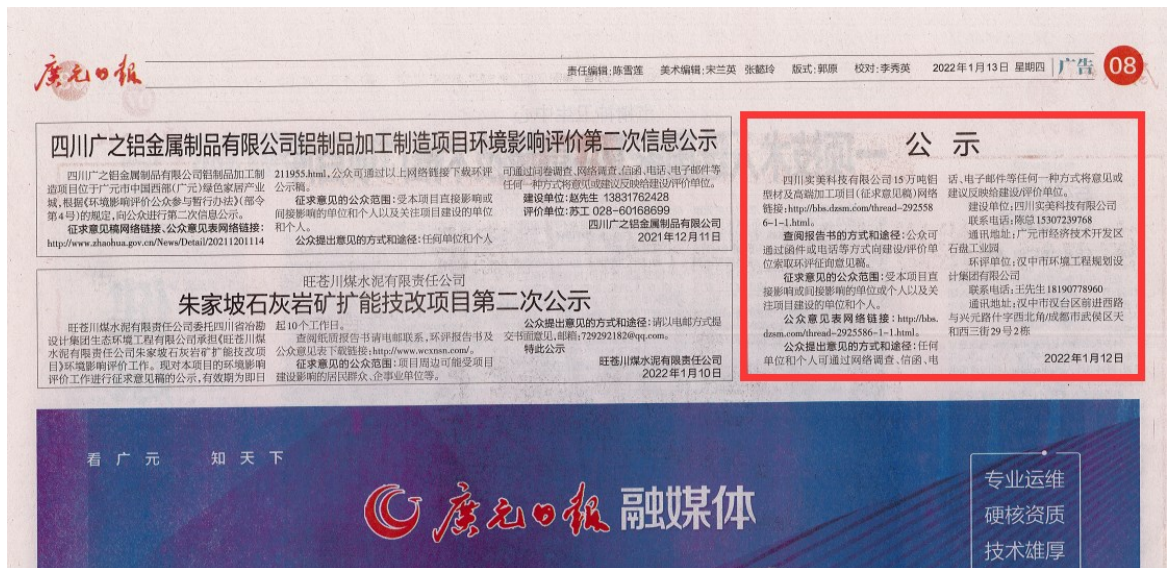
廣元日報

责任编辑：陈雪莲　美术编辑：宋兰英　张懿玲　版式：郭原　校对：李秀英　2022年1月13日　星期四　广告　08

四川广之铝金属制品有限公司铝制品加工制造项目环境影响评价第二次信息公示

四川广之铝金属制品有限公司铝制品加工制造项目位于广元市中国西部(广元)绿色家居产业城，根据《环境影响评价公众参与暂行办法》(部令第4号)的规定，向公众进行第二次信息公示。

征求意见稿网络链接，公众意见表网络链接：http://www.zhaohua.gov.cn/News/Detail/20211201114211955.html，公众可通过以上网络链接下载环评公示稿。

征求意见的公众范围：受本项目直接影响或间接影响的单位和个人以及关注项目建设的单位和个人。

公众提出意见的方式和途径：任何单位和个人可通过问卷调查、网络留言、信函、电话、电子邮件等任何一种方式将意见或建议反映给建设/评价单位。

建设单位：赵先生 13831762428

评价单位：苏工 028-60168699

四川广之铝金属制品有限公司

2021年12月11日

旺苍川煤水泥有限责任公司

朱家坡石灰岩矿扩能技改项目第二次公示

旺苍川煤水泥有限责任公司委托四川省冶勘设计集团生态环境工程有限公司承担《旺苍川煤水泥有限责任公司朱家坡石灰岩矿扩能技改项目》环境影响评价工作。现对本项目的环境影响评价工作进行征求意见稿的公示，有效期为即日起10个工作日。

查阅纸质报告书请电邮联系，环评报告书及公众意见表下载链接：http://www.wcxsn.com/。

征求意见的公众范围：项目周边可能受项目建设影响的居民群众、企事业单位等。

公众提出意见的方式和途径：请以电邮方式提交书面意见，邮箱：729292182@qq.com。

特此公示

旺苍川煤水泥有限责任公司

2022年1月10日

公　示

四川实美科技有限公司15万吨铝型材及高端加工项目（征求意见稿）网络链接：http://bbs.dzsm.com/thread-2925586-1-1.html。

查阅报告书的方式和途径：公众可通过函件或电话等方式向建设/评价单位索取环评征求意见稿。

征求意见的公众范围：受本项目直接影响或间接影响的单位或个人以及关注项目建设的单位和个人。

公众意见表网络链接：http://bbs.dzsm.com/thread-2925586-1-1.html。

公众提出意见的方式和途径：任何单位和个人可通过网络调查、信函、电话、电子邮件等任何一种方式将意见或建议反映给建设/评价单位。

建设单位：四川实美科技有限公司

联系电话：陈总 15307239768

通讯地址：广元市经济技术开发区石盘工业园

环评单位：汉中市环境工程规划设计集团有限公司

联系电话：王先生 18190778960

通讯地址：汉中市汉台区前进西路与兴元路什字西北角(成都市武侯区天和西三街29号2栋

2022年1月12日

看广元　知天下

廣元日報　融媒体

专业运维
硬核资质
技术雄厚